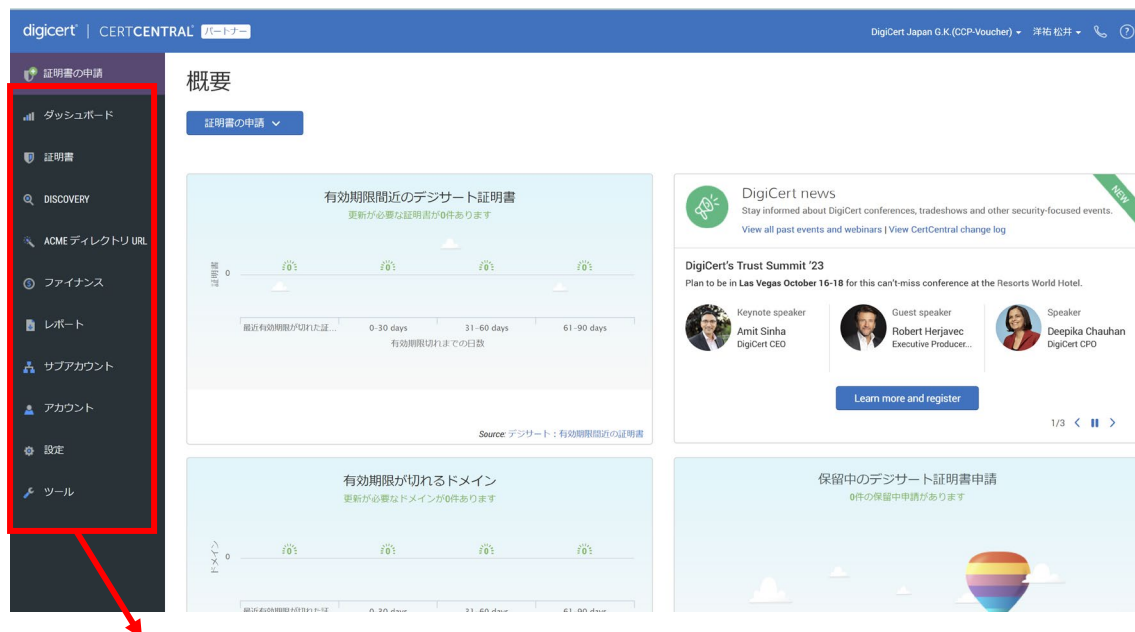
digicert | CERTCENTRAL パートナー

DigiCert Japan G.K.(CCP-Voucher) 洋祐 松井

証明書の申請

ダッシュボード

証明書

DISCOVERY

ACME ディレクトリ URL

ファイナンス

レポート

サブアカウント

アカウント

設定

ツール

概要

証明書の申請

有効期限間近のデジサート証明書
更新が必要な証明書が0件あります

証明書 0

0 0 0 0

最近有効期限が切れた証... 0-30 days 31-60 days 61-90 days
有効期限切れまでの日数

Source: デジサート : 有効期限間近の証明書

DigiCert news
Stay informed about DigiCert conferences, tradeshows and other security-focused events.
View all past events and webinars | View CertCentral change log

NEW

DigiCert's Trust Summit '23
Plan to be in Las Vegas October 16-18 for this can't-miss conference at the Resorts World Hotel.

Keynote speaker
Amit Sinha
DigiCert CEO

Guest speaker
Robert Herjavec
Executive Producer...

Speaker
Deepika Chauhan
DigiCert CPO

Learn more and register

1/3

有効期限が切れるドメイン
更新が必要なドメインが0件あります

ドメイン 0

0 0 0 0

最近有効期限が切れた... 0-30 days 31-60 days 61-90 days

保留中のデジサート証明書申請
0件の保留中申請があります